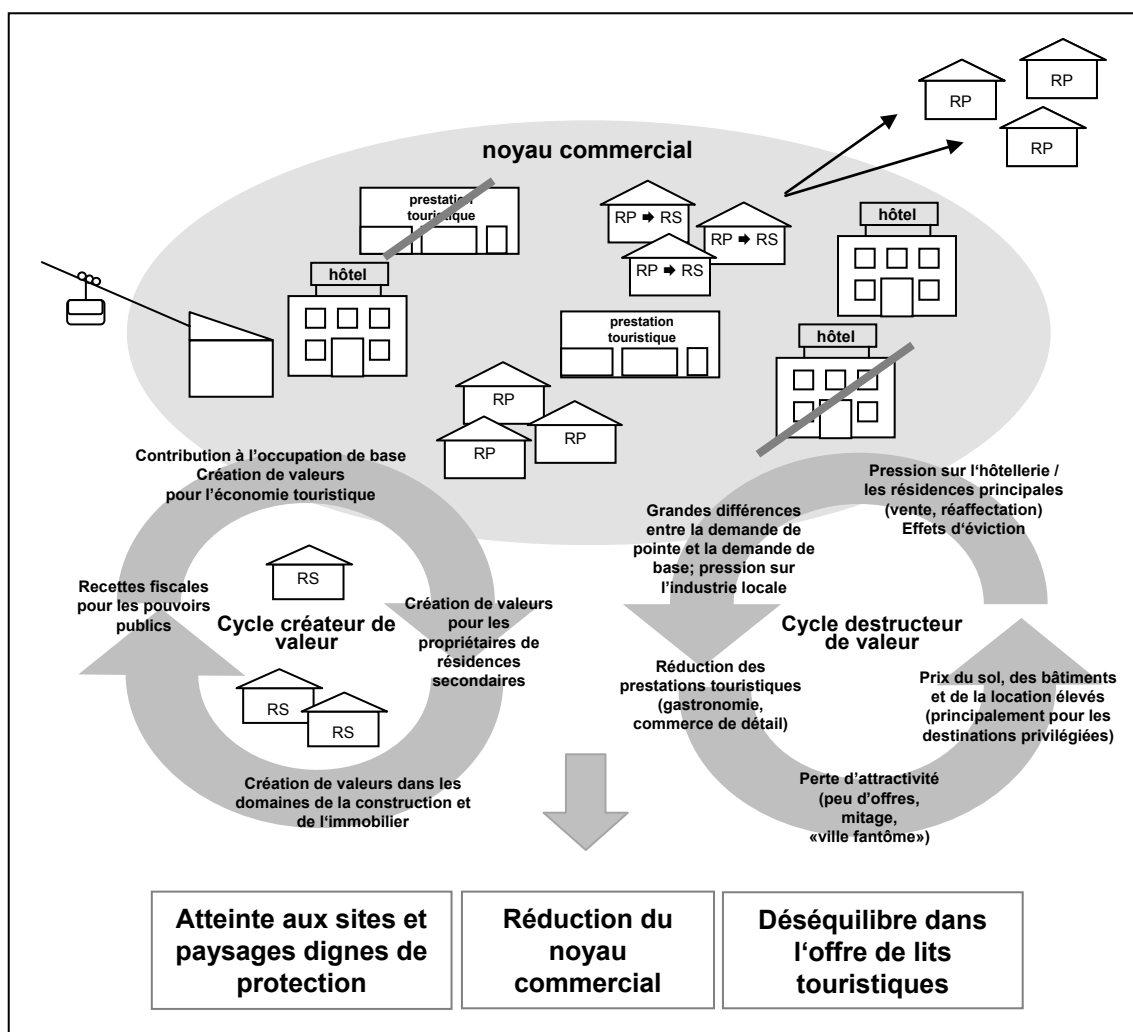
RP

RP

RP

noyau commercial

prestation touristique

RP ➡ RS

RP ➡ RS

RP ➡ RS

hôtel

hôtel

hôtel

prestation touristique

RP

RP

RP

Contribution à l'occupation de base
Création de valeurs pour l'économie touristique

Recettes fiscales pour les pouvoirs publics

RS

Cycle créateur de valeur

Création de valeurs pour les propriétaires de résidences secondaires

RS

RS

Création de valeurs dans les domaines de la construction et de l'immobilier

Pression sur l'hôtellerie / les résidences principales (vente, réaffectation)
Effets d'éviction

Grandes différences entre la demande de pointe et la demande de base; pression sur l'industrie locale

Cycle destructeur de valeur

Réduction des prestations touristiques (gastronomie, commerce de détail)

Prix du sol, des bâtiments et de la location élevés (principalement pour les destinations privilégiées)

Perte d'attractivité (peu d'offres, mitage, «ville fantôme»)

Atteinte aux sites et paysages dignes de protection

Réduction du noyau commercial

Déséquilibre dans l'offre de lits touristiques